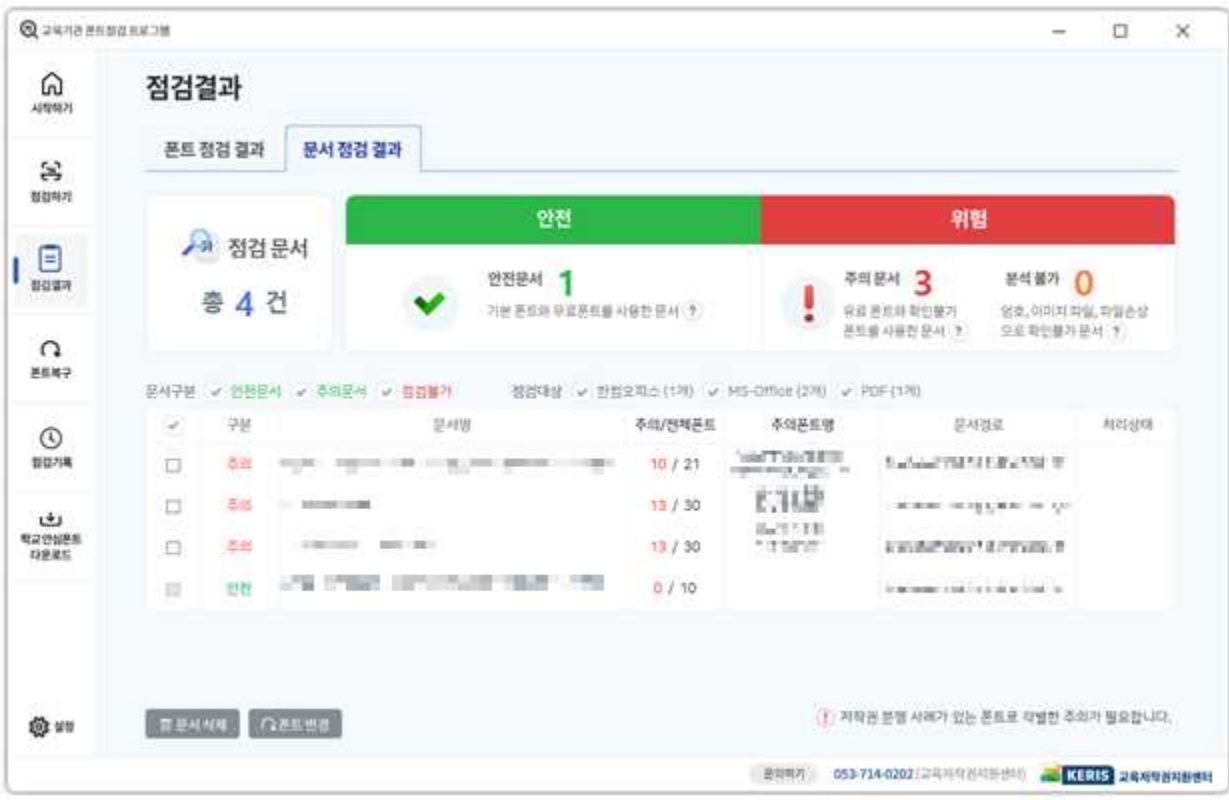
교육기관 폰트점검 프로그램

시작하기
점검하기
점검결과
폰트복구
점검기록
학교안심폰트 다운로드
설정

점검결과

폰트 점검 결과 | 문서 점검 결과

점검 문서
총 4 건

안전
안전문서 1
기본 폰트와 무료폰트를 사용한 문서 ?

위험
주의문서 3
유료 폰트와 확인불가 폰트를 사용한 문서 ?
분석 불가 0
암호, 이미지 파일, 파일손상으로 확인불가 문서 ?

문서구분 ✓ 안전문서 ✓ 주의문서 ✓ 점검불가
점검대상 ✓ 한컴오피스 (1개) ✓ MS-Office (2개) ✓ PDF (1개)

| ✓ | 구분 | 문서명 | 주의/전체폰트 | 주의폰트명 | 문서경로 | 처리상태 |
|---|---|---|---|---|---|---|
| ☐ | 주의 | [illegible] | 10 / 21 | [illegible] | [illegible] | |
| ☐ | 주의 | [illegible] | 13 / 30 | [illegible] | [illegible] | |
| ☐ | 주의 | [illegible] | 13 / 30 | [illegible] | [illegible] | |
| ☐ | 안전 | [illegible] | 0 / 10 | | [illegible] | |

문서삭제 | 폰트변경

! 저작권 분쟁 사례가 있는 폰트로 각별한 주의가 필요합니다.

문의하기 053-714-0202 (교육저작권지원센터) KERIS 교육저작권지원센터